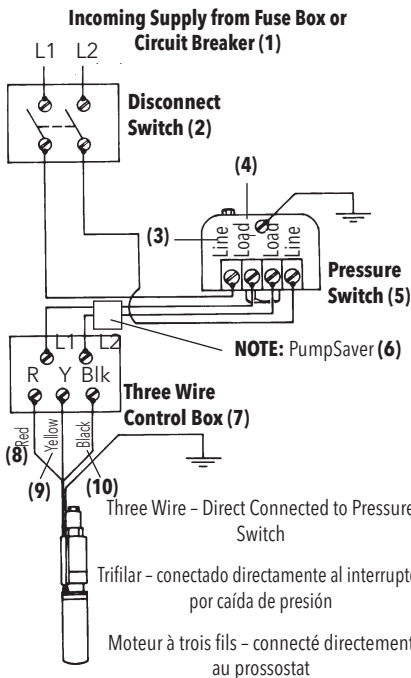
Incoming Supply from Fuse Box or Circuit Breaker (1)

L1 L2

Disconnect Switch (2)

(4)

(3)

Line Load Load Line

Pressure Switch (5)

L1 L2

NOTE: PumpSaver (6)

R Y Blk

Three Wire Control Box (7)

Red

Yellow

Black

(8)

(9)

(10)

Three Wire – Direct Connected to Pressure Switch

Trifilar – conectado directamente al interrupto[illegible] por caída de presión

Moteur à trois fils – connecté directement au prossostat